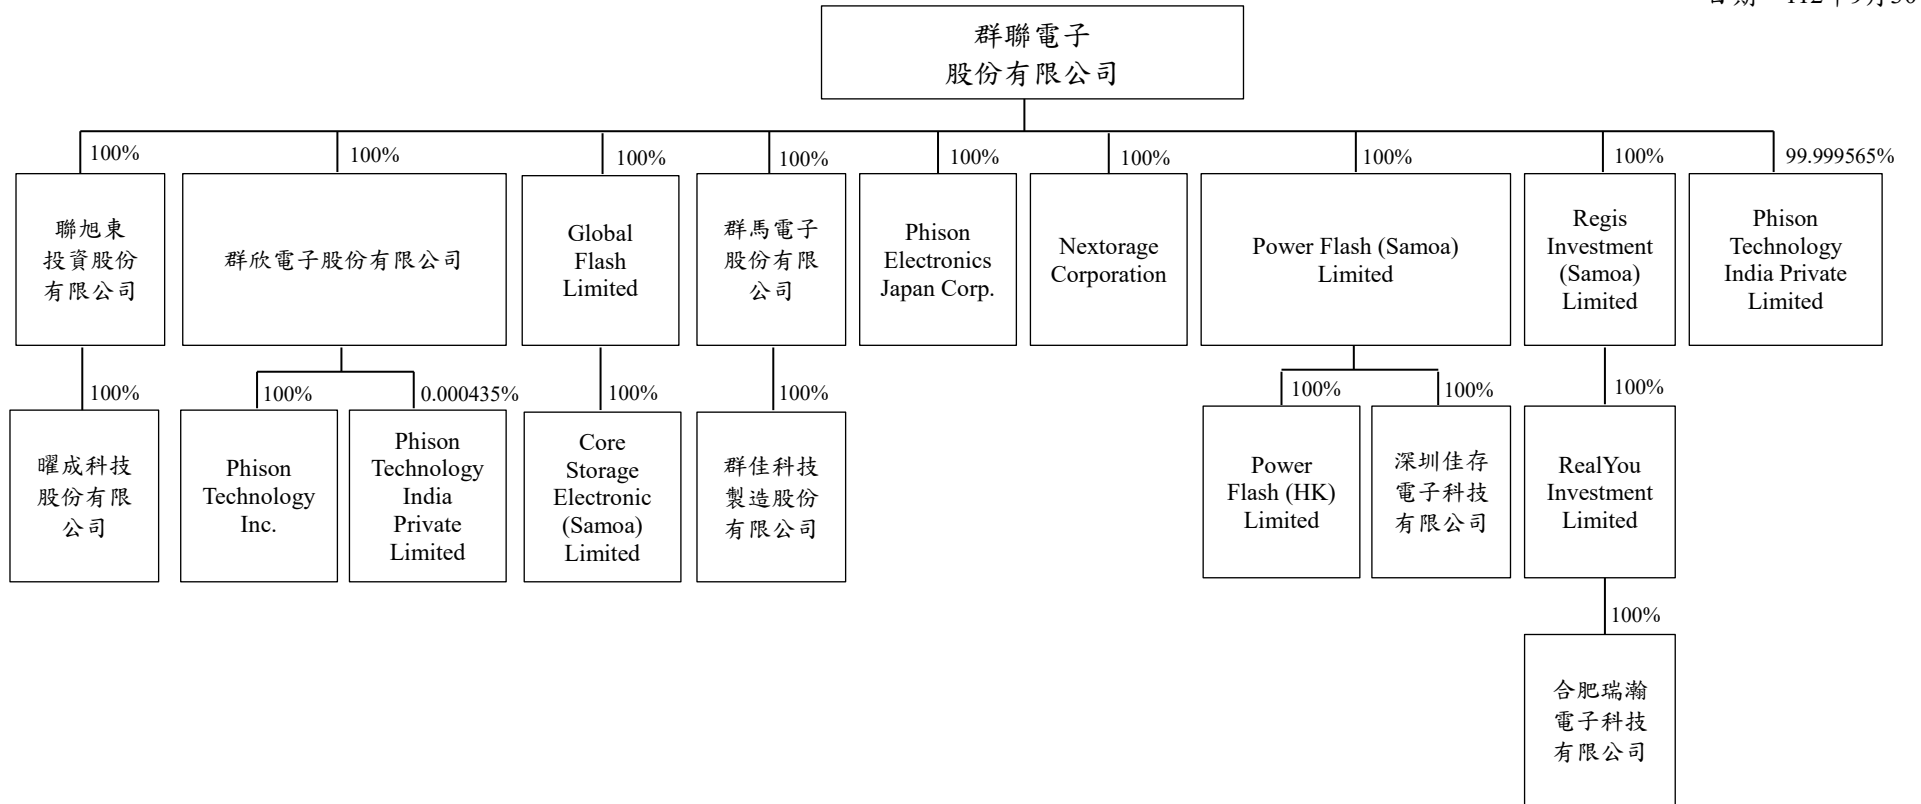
日期：112年9月30

群聯電子股份有限公司

100%
聯旭東投資股份有限公司

100%
曜成科技股份有限公司

100%
群欣電子股份有限公司

100%
Phison Technology Inc.

0.000435%
Phison Technology India Private Limited

100%
Global Flash Limited

100%
Core Storage Electronic (Samoa) Limited

100%
群馬電子股份有限公司

100%
群佳科技製造股份有限公司

100%
Phison Electronics Japan Corp.

100%
Nextorage Corporation

100%
Power Flash (Samoa) Limited

100%
Power Flash (HK) Limited

100%
深圳佳存電子科技有限公司

100%
Regis Investment (Samoa) Limited

100%
RealYou Investment Limited

100%
合肥瑞瀚電子科技有限公司

99.999565%
Phison Technology India Private Limited